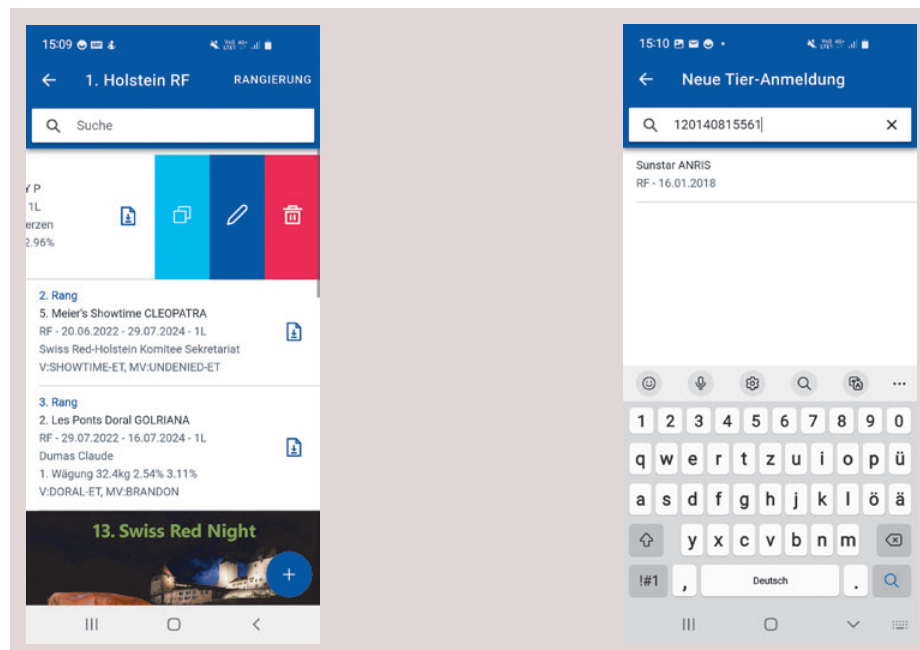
15:09

1. Holstein RF

RANGIERUNG

Suche

y P
1L
erzen
2.96%

2. Rang
5. Meier's Showtime CLEOPATRA
RF - 20.06.2022 - 29.07.2024 - 1L
Swiss Red-Holstein Komitee Sekretariat
V:SHOWTIME-ET, MV:UNDENIED-ET

3. Rang
2. Les Ponts Doral GOLRIANA
RF - 29.07.2022 - 16.07.2024 - 1L
Dumas Claude
1. Wägung 32.4kg 2.54% 3.11%
V:DORAL-ET, MV:BRANDON

13. Swiss Red Night

15:10

Neue Tier-Anmeldung

120140815561

Sunstar ANRIS
RF - 16.01.2018

1 2 3 4 5 6 7 8 9 0
q w e r t z u i o p ü
a s d f g h j k l ö ä
y x c v b n m
!#1 , Deutsch .